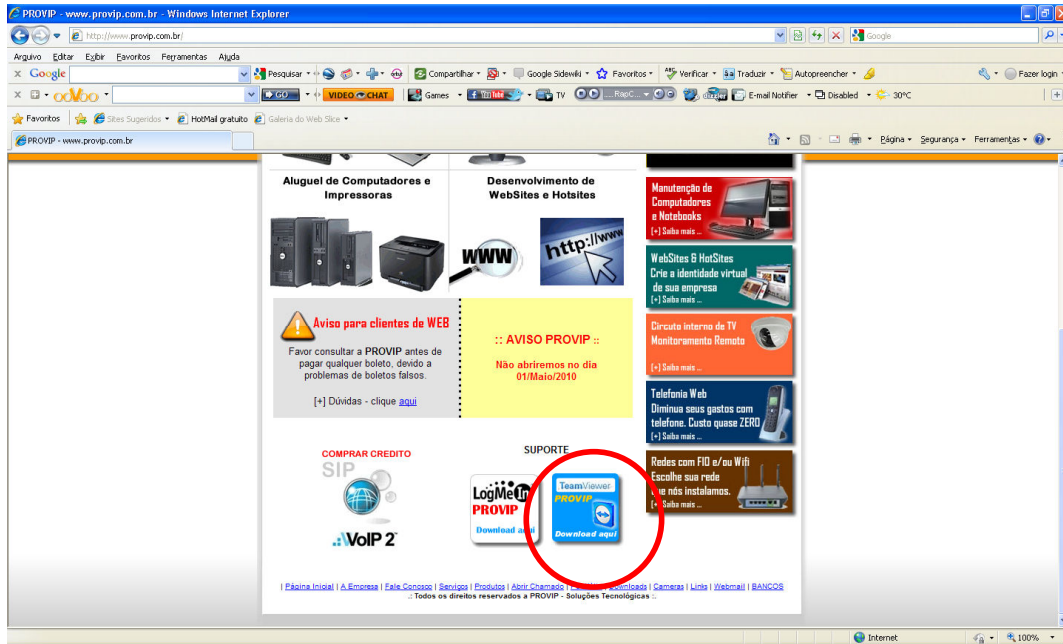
PROVIP - www.provip.com.br - Windows Internet Explorer

http://www.provip.com.br/

Google

Arquivo Editar Exibir Favoritos Ferramentas Ajuda

Google Pesquisar Compartilhar Google Sidewiki Favoritos Verificar Traduzir Autopreencher Fazer login

ooVoo GO VIDEO CHAT Games TV E-mail Notifier Disabled 30°C

Favoritos Sites Sugeridos HotMail gratuito Galeria do Web Slice

PROVIP - www.provip.com.br

Página Segurança Ferramentas

Aluguel de Computadores e Impressoras

Desenvolvimento de WebSites e Hotsites

WWW

http://www

Manutenção de Computadores e Notebooks
[+] Saiba mais ...

WebSites & HotSites
Crie a identidade virtual de sua empresa
[+] Saiba mais ...

Aviso para clientes de WEB

Favor consultar a PROVIP antes de pagar qualquer boleto, devido a problemas de boletos falsos.

[+] Dúvidas - clique aqui

:: AVISO PROVIP ::

Não abriremos no dia 01/Maio/2010

Circuito interno de TV
Monitoramento Remoto
[+] Saiba mais ...

Telefonia Web
Diminua seus gastos com telefone. Custo quase ZERO
[+] Saiba mais ...

COMPRAR CREDITO

SIP

VoIP 2

SUPORTE

LogMeIn
PROVIP
Download aqui

TeamViewer
PROVIP
Download aqui

Redes com FIO e/ou Wifi
Escolhe sua rede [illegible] nós instalamos.
[+] Saiba mais ...

| Página Inicial | A Empresa | Fale Conosco | Serviços | Produtos | Abrir Chamado | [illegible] | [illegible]wnloads | Cameras | Links | Webmail | BANCOS
.: Todos os direitos reservados a PROVIP - Soluções Tecnológicas :.

Internet 100%